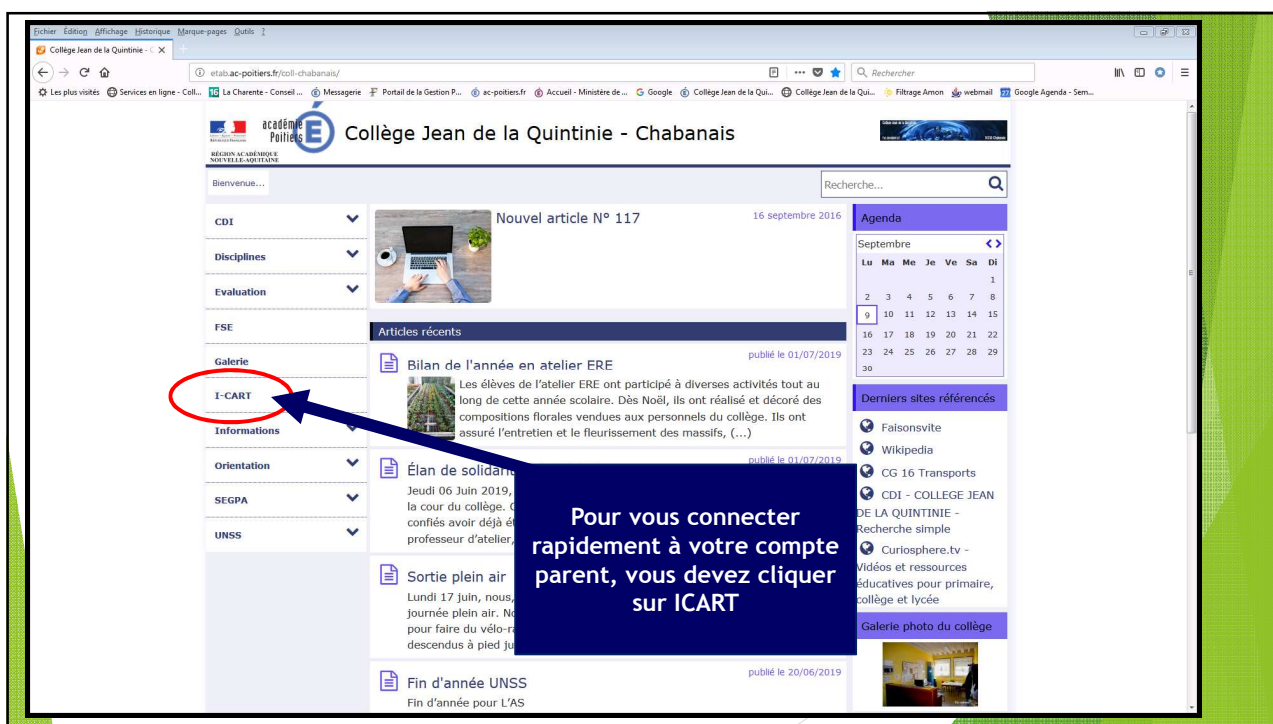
Fichier Édition Affichage Historique Marque-pages Outils ?

Collège Jean de la Quintinie - C ×

etab.ac-poitiers.fr/coll-chabanais/

Rechercher

Les plus visités Services en ligne - Coll... La Charente - Conseil ... Messagerie Portail de la Gestion P... ac-poitiers.fr Accueil - Ministère de ... Google Collège Jean de la Qui... Collège Jean de la Qui... Filtrage Amon webmail Google Agenda - Sem...

académie Poitiers

RÉGION ACADÉMIQUE NOUVELLE-AQUITAINE

Collège Jean de la Quintinie - Chabanais

Bienvenue...

Recherche...

CDI

Disciplines

Evaluation

FSE

Galerie

I-CART

Informations

Orientation

SEGPA

UNSS

Nouvel article N° 117

16 septembre 2016

Articles récents

Bilan de l'année en atelier ERE

publié le 01/07/2019

Les élèves de l'atelier ERE ont participé à diverses activités tout au long de cette année scolaire. Dès Noël, ils ont réalisé et décoré des compositions florales vendues aux personnels du collège. Ils ont assuré l'entretien et le fleurissement des massifs, (...)

Élan de solidar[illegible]

publié le 01/07/2019

Jeudi 06 Juin 2019, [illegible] la cour du collège. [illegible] confiés avoir déjà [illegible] professeur d'atelier,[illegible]

Sortie plein air

Lundi 17 juin, nous,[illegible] journée plein air. No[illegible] pour faire du vélo-ra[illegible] descendus à pied ju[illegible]

Fin d'année UNSS

publié le 20/06/2019

Fin d'année pour L'AS

Pour vous connecter rapidement à votre compte parent, vous devez cliquer sur ICART

Agenda

Septembre

| Lu | Ma | Me | Je | Ve | Sa | Di |
|---|---|---|---|---|---|---|
| | | | | | | 1 |
| 2 | 3 | 4 | 5 | 6 | 7 | 8 |
| 9 | 10 | 11 | 12 | 13 | 14 | 15 |
| 16 | 17 | 18 | 19 | 20 | 21 | 22 |
| 23 | 24 | 25 | 26 | 27 | 28 | 29 |
| 30 | | | | | | |

Derniers sites référencés

Faisonsvite

Wikipedia

CG 16 Transports

CDI - COLLEGE JEAN DE LA QUINTINIE - Recherche simple

Curiosphere.tv - Vidéos et ressources éducatives pour primaire, collège et lycée

Galerie photo du collège